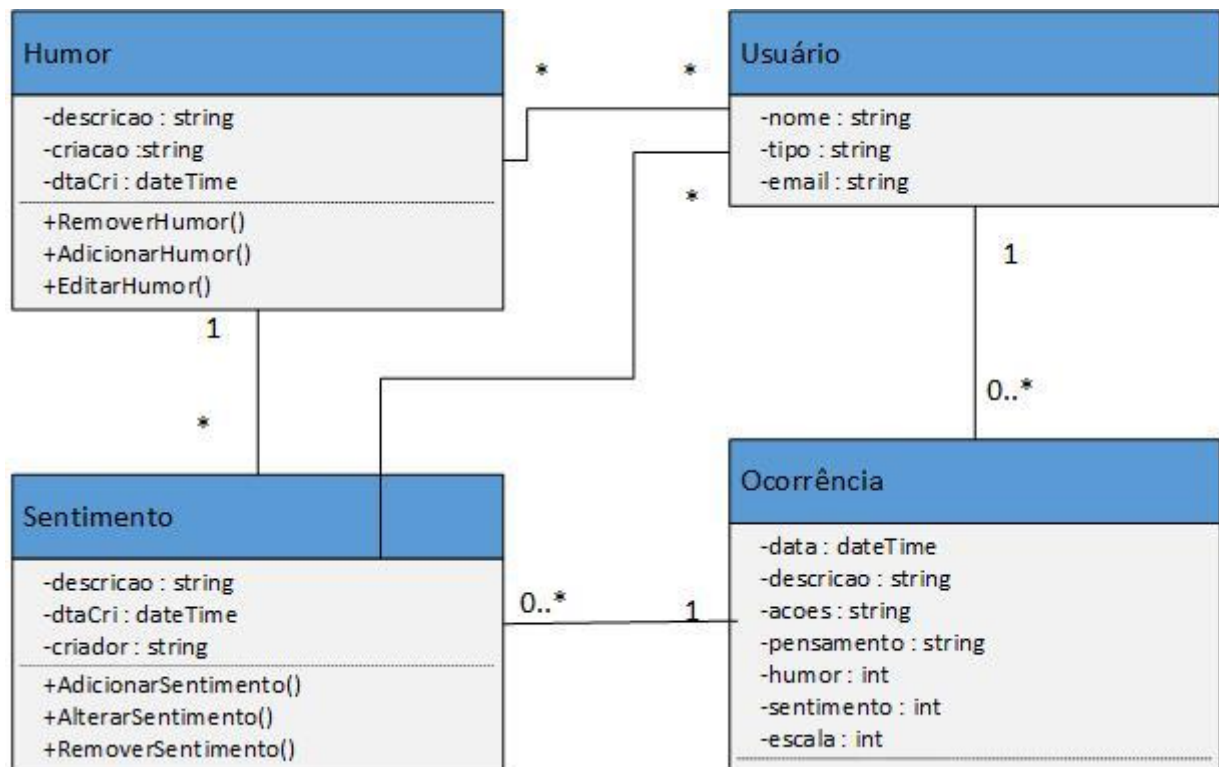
Humor

-descricao : string
-criacao :string
-dtaCri : dateTime

+RemoverHumor()
+AdicionarHumor()
+EditarHumor()

*

*

Usuário

-nome : string
-tipo : string
-email : string

*

1

1

0..*

*

Sentimento

-descricao : string
-dtaCri : dateTime
-criador : string

+AdicionarSentimento()
+AlterarSentimento()
+RemoverSentimento()

0..*

1

Ocorrência

-data : dateTime
-descricao : string
-acoes : string
-pensamento : string
-humor : int
-sentimento : int
-escala : int